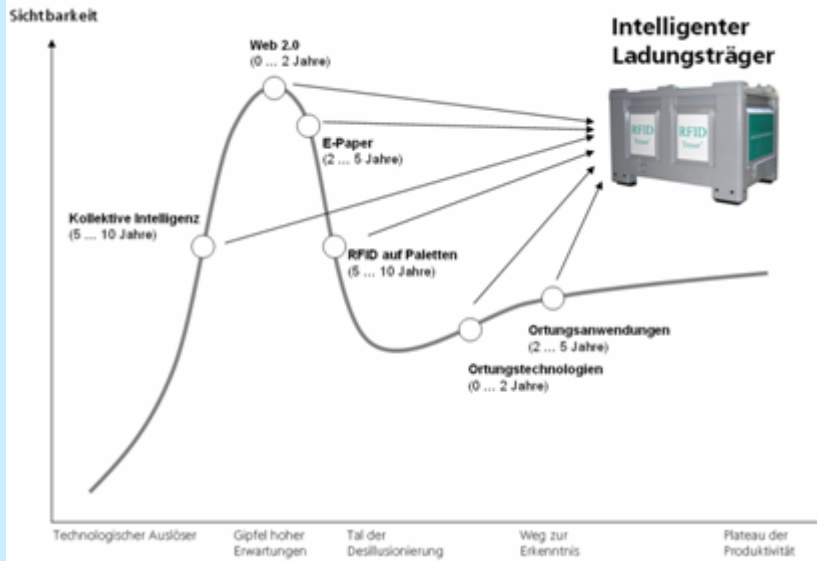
Sichtbarkeit

Intelligenter Ladungsträger

RFID

RFID

Web 2.0
(0 … 2 Jahre)

E-Paper
(2 … 5 Jahre)

Kollektive Intelligenz
(5 … 10 Jahre)

RFID auf Paletten
(5 … 10 Jahre)

Ortungsanwendungen
(2 … 5 Jahre)

Ortungstechnologien
(0 … 2 Jahre)

Technologischer Auslöser

Gipfel hoher Erwartungen

Tal der Desillusionierung

Weg zur Erkenntnis

Plateau der Produktivität